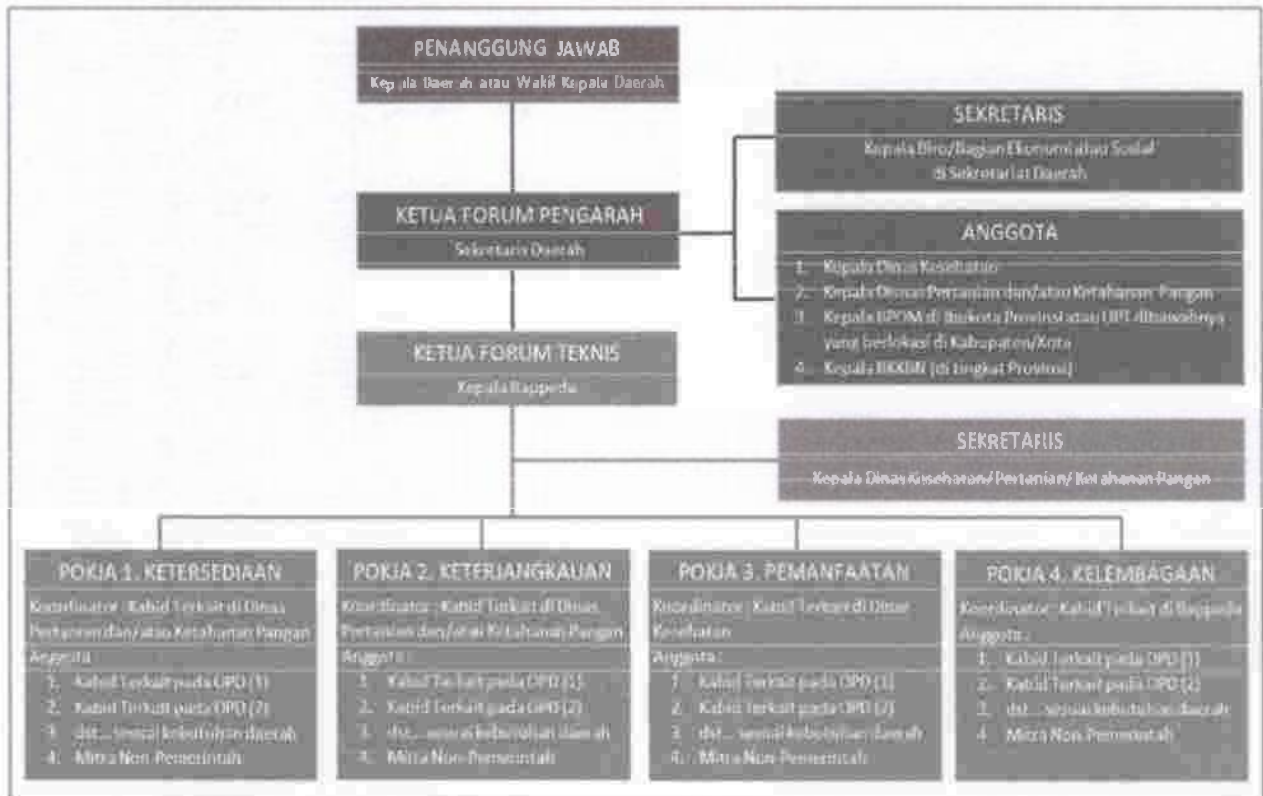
PENANGGUNG JAWAB

Kepala Daerah atau Wakil Kepala Daerah

SEKRETARIS

Kepala Biro/Bagian Ekonomi atau Sosial di Sekretariat Daerah

KETUA FORUM PENGARAH

Sekretaris Daerah

ANGGOTA

1. Kepala Dinas Kesehatan
2. Kepala Dinas Pertanian dan/atau Ketahanan Pangan
3. Kepala BPOM di Ibukota Provinsi atau UPT di bawahnya yang berlokasi di Kabupaten/Kota
4. Kepala BKKBN (di tingkat Provinsi)

KETUA FORUM TEKNIS

Kepala Bappeda

SEKRETARIS

Kepala Dinas Kesehatan/ Pertanian/ Ketahanan Pangan

POKJA 1. KETERSEDIAAN

Koordinator : Kabid Terkait di Dinas Pertanian dan/atau Ketahanan Pangan

Anggota :
1. Kabid Terkait pada OPD (1)
2. Kabid Terkait pada OPD (2)
3. dst... sesuai kebutuhan daerah
4. Mitra Non-Pemerintah

POKJA 2. KETERJANGKAUAN

Koordinator : Kabid Terkait di Dinas Pertanian dan/atau Ketahanan Pangan

Anggota :
1. Kabid Terkait pada OPD (1)
2. Kabid Terkait pada OPD (2)
3. dst... sesuai kebutuhan daerah
4. Mitra Non-Pemerintah

POKJA 3. PEMANFAATAN

Koordinator : Kabid Terkait di Dinas Kesehatan

Anggota :
1. Kabid Terkait pada OPD (1)
2. Kabid Terkait pada OPD (2)
3. dst... sesuai kebutuhan daerah
4. Mitra Non-Pemerintah

POKJA 4. KELEMBAGAAN

Koordinator : Kabid Terkait di Bappeda

Anggota :
1. Kabid Terkait pada OPD (1)
2. Kabid Terkait pada OPD (2)
3. dst... sesuai kebutuhan daerah
4. Mitra Non-Pemerintah